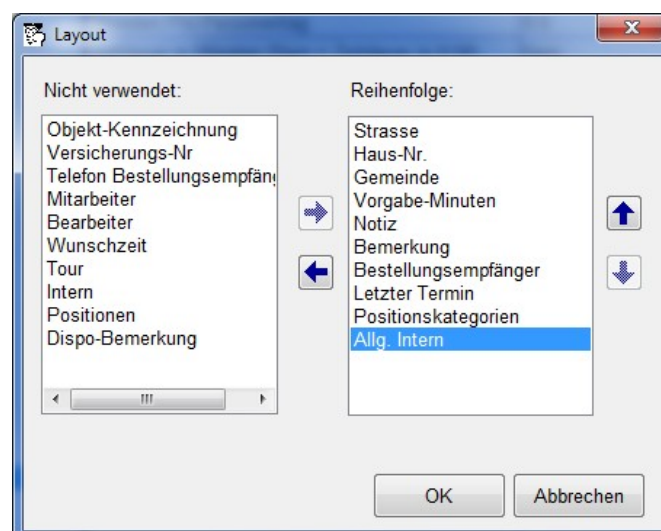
Layout

Nicht verwendet:

Objekt-Kennzeichnung
Versicherungs-Nr
Telefon Bestellungsempfän
Mitarbeiter
Bearbeiter
Wunschzeit
Tour
Intern
Positionen
Dispo-Bemerkung

Reihenfolge:

Strasse
Haus-Nr.
Gemeinde
Vorgabe-Minuten
Notiz
Bemerkung
Bestellungsempfänger
Letzter Termin
Positionskategorien
Allg. Intern

OK
Abbrechen